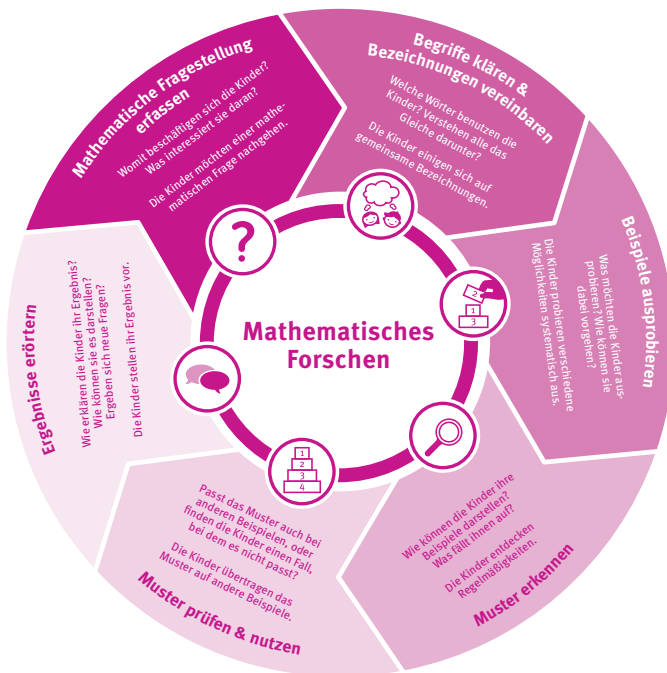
Mathematisches Forschen

Mathematische Fragestellung erfassen

Womit beschäftigen sich die Kinder? Was interessiert sie daran?

Die Kinder möchten einer mathematischen Frage nachgehen.

Begriffe klären & Bezeichnungen vereinbaren

Welche Wörter benutzen die Kinder? Verstehen alle das Gleiche darunter?

Die Kinder einigen sich auf gemeinsame Bezeichnungen.

Beispiele ausprobieren

Was möchten die Kinder ausprobieren? Wie können sie dabei vorgehen?

Die Kinder probieren verschiedene Möglichkeiten systematisch aus.

Muster erkennen

Wie können die Kinder ihre Beispiele darstellen? Was fällt ihnen auf?

Die Kinder entdecken Regelmäßigkeiten.

Muster prüfen & nutzen

Passt das Muster auch bei anderen Beispielen, oder finden die Kinder einen Fall, bei dem es nicht passt?

Die Kinder übertragen das Muster auf andere Beispiele.

Ergebnisse erörtern

Wie erklären die Kinder ihr Ergebnis? Wie können sie es darstellen? Ergeben sich neue Fragen?

Die Kinder stellen ihr Ergebnis vor.

1
2
3

1
2
3
4